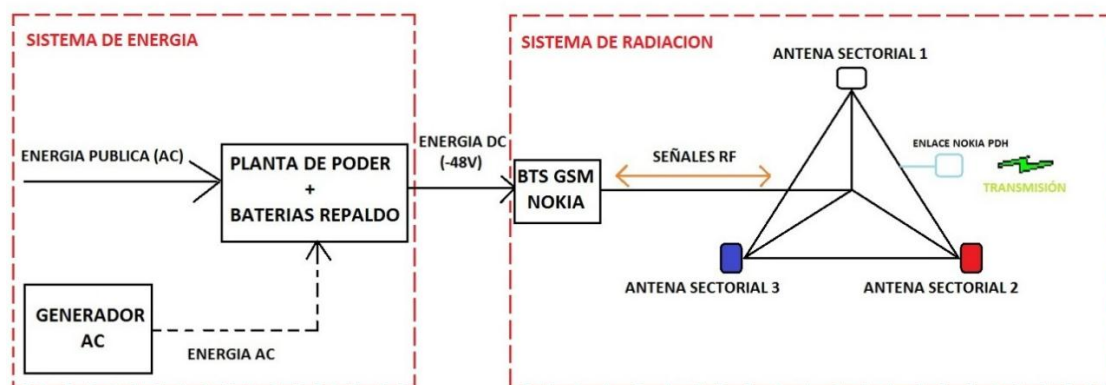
SISTEMA DE ENERGIA

ENERGIA PUBLICA (AC)

PLANTA DE PODER
+
BATERIAS REPALDO

GENERADOR AC

ENERGIA AC

ENERGIA DC (-48V)

SISTEMA DE RADIACION

BTS GSM NOKIA

SEÑALES RF

ANTENA SECTORIAL 1

ENLACE NOKIA PDH

TRANSMISIÓN

ANTENA SECTORIAL 3

ANTENA SECTORIAL 2